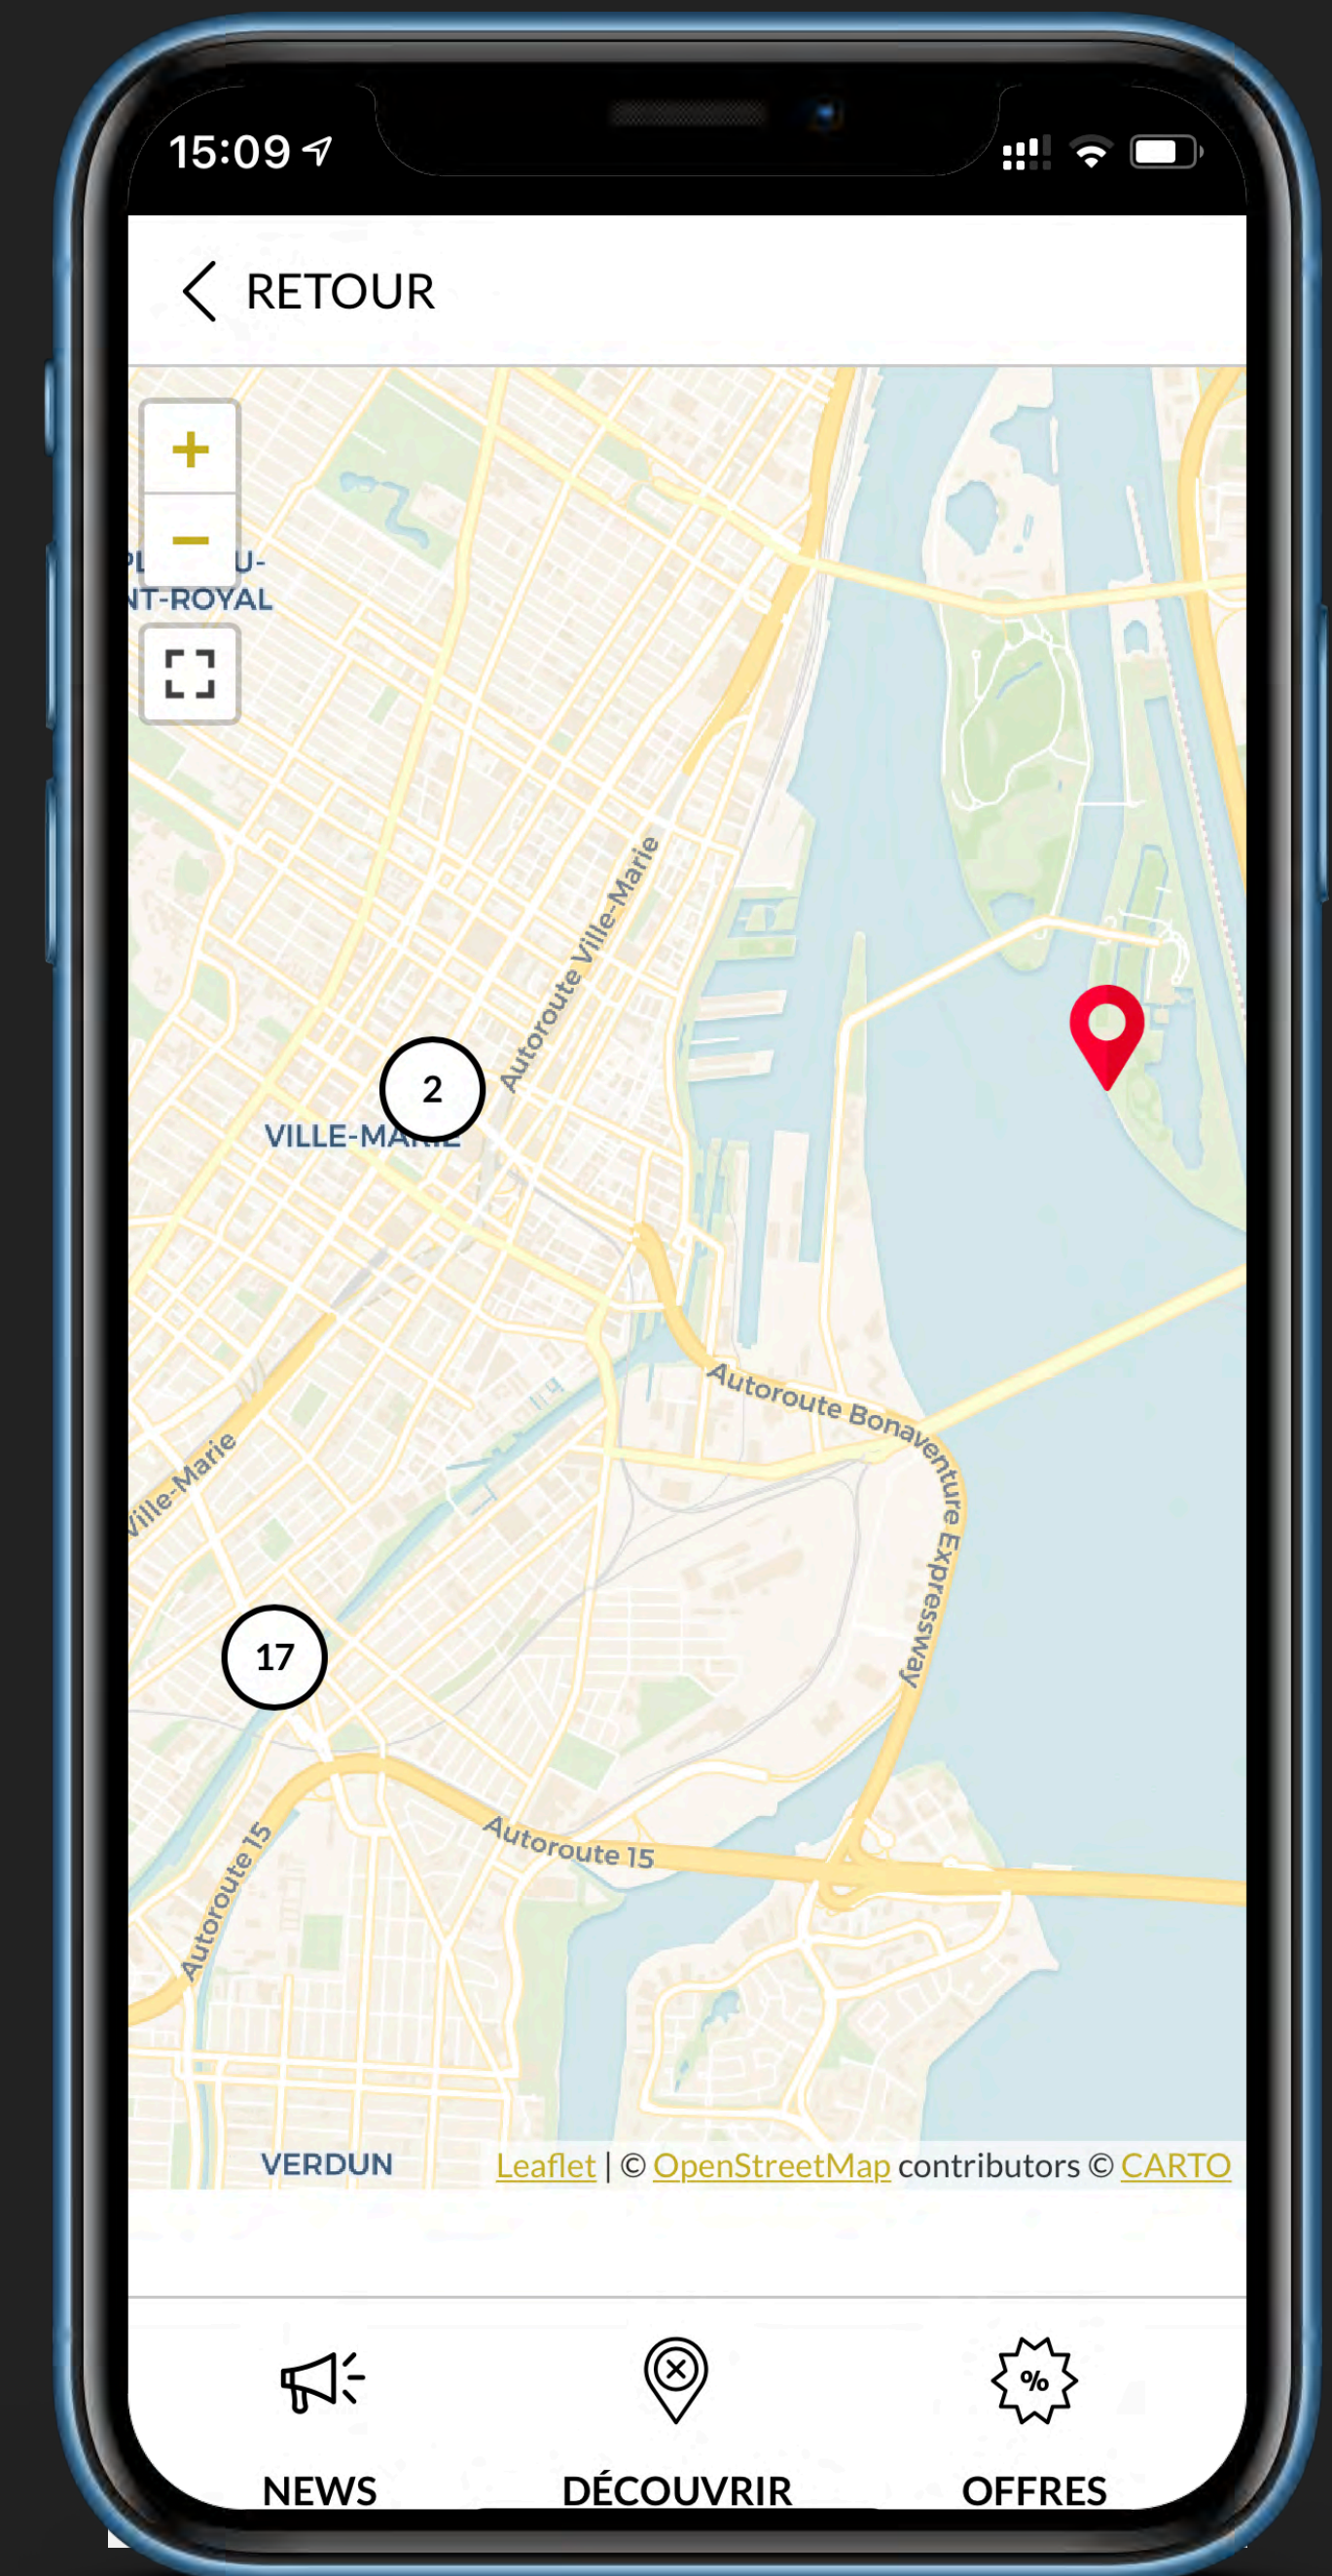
15:09

RETOUR

+
−
PL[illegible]U-
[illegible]NT-ROYAL

Autoroute Ville-Marie
2
VILLE-MA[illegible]
Autoroute Bonaventure Expressway
Ville-Marie
17
Autoroute 15
Autoroute 15
VERDUN

Leaflet | © OpenStreetMap contributors © CARTO

NEWS
DÉCOUVRIR
%
OFFRES